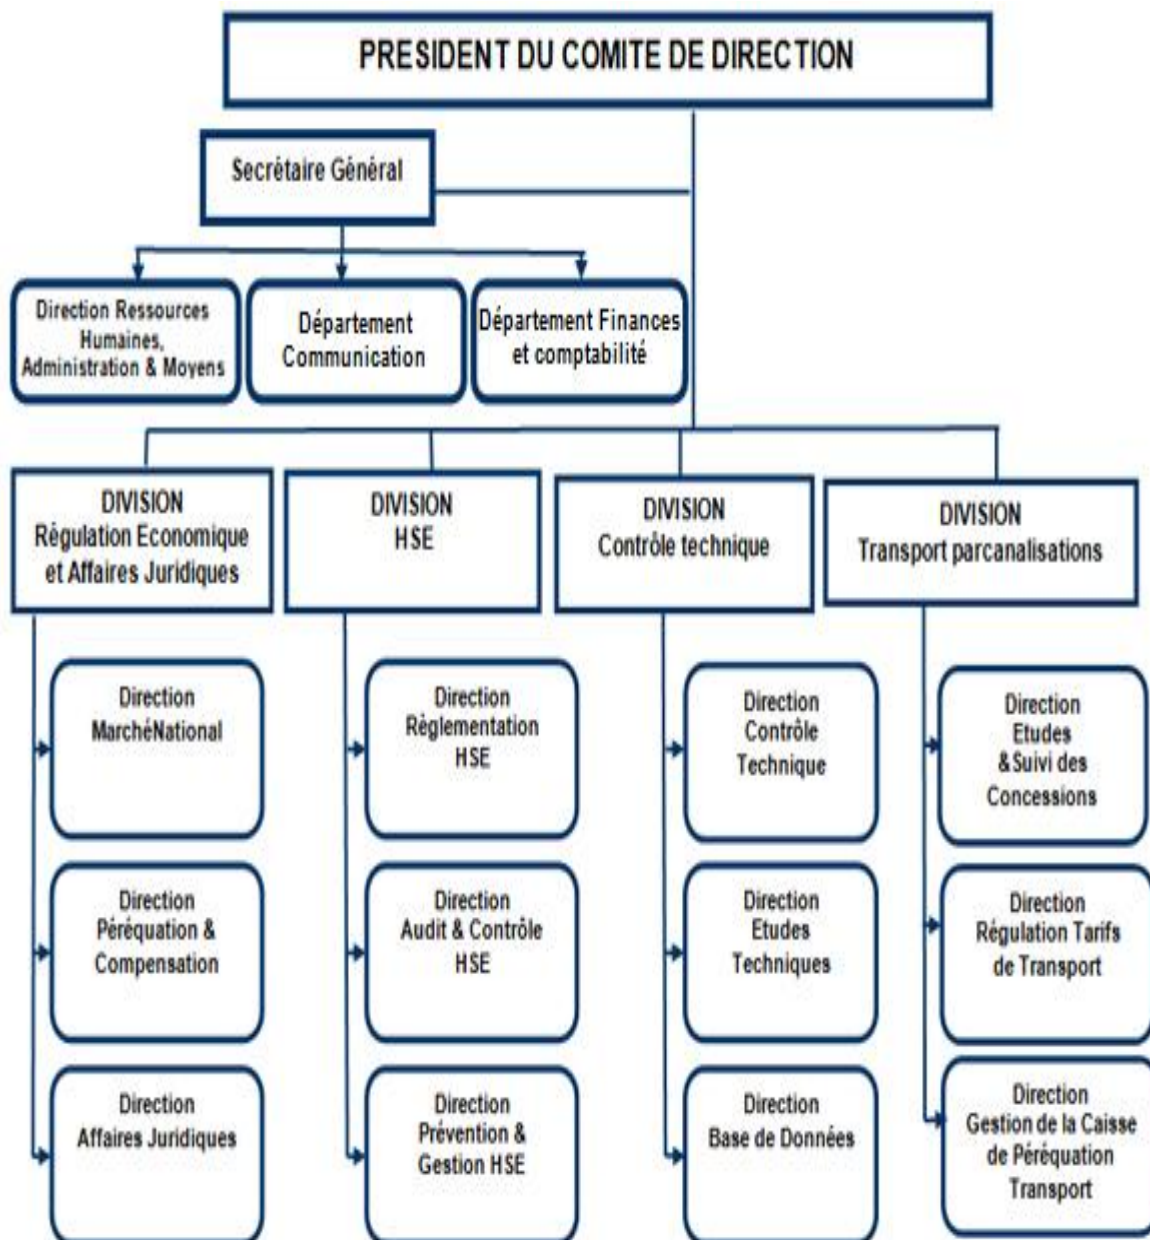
PRESIDENT DU COMITE DE DIRECTION

Secrétaire Général

Direction Ressources Humaines, Administration & Moyens

Département Communication

Département Finances et comptabilité

DIVISION Régulation Economique et Affaires Juridiques

DIVISION HSE

DIVISION Contrôle technique

DIVISION Transport parcanalisations

Direction MarchéNational

Direction Péréquation & Compensation

Direction Affaires Juridiques

Direction Règlementation HSE

Direction Audit & Contrôle HSE

Direction Prévention & Gestion HSE

Direction Contrôle Technique

Direction Etudes Techniques

Direction Base de Données

Direction Etudes & Suivi des Concessions

Direction Régulation Tarifs de Transport

Direction Gestion de la Caisse de Péréquation Transport